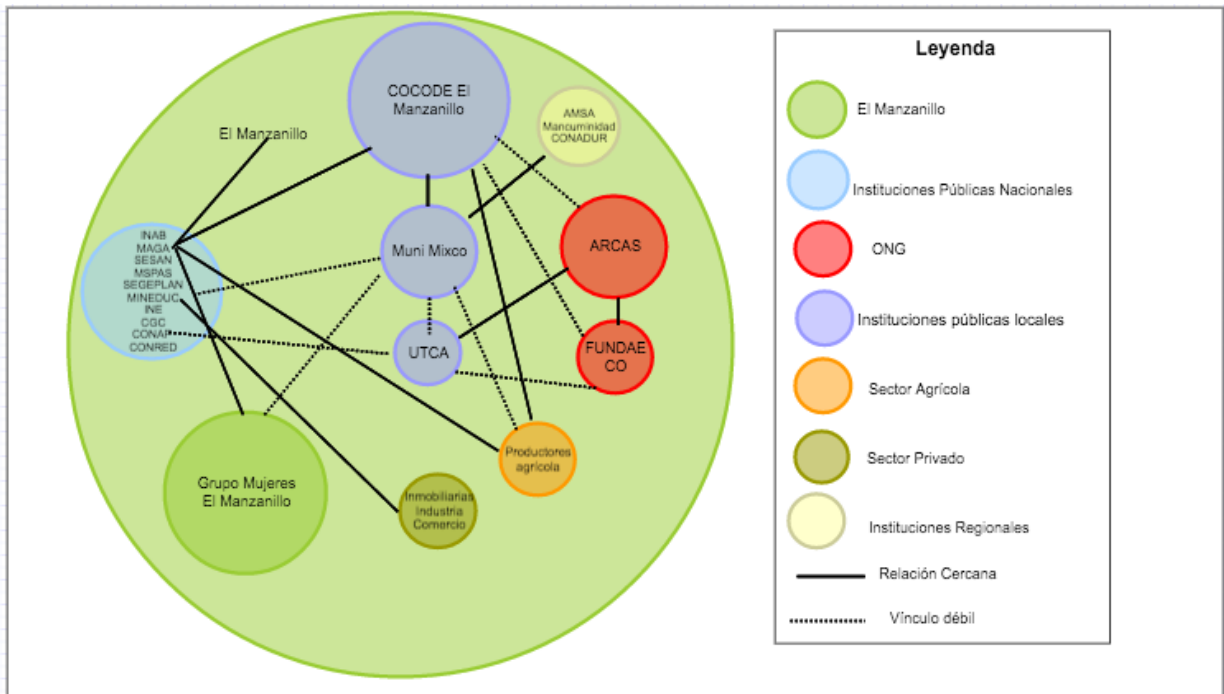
El Manzanillo

COCODE El Manzanillo

AMSA Mancuminidad CONADUR

INAB
MAGA
SESAN
MSPAS
SEGEPLAN
MINEDUC
INE
CGC
CONAP
CONRED

Muni Mixco

ARCAS

UTCA

FUNDAECO

Productores agrícola

Grupo Mujeres El Manzanillo

Inmobiliarias Industria Comercio

Leyenda

El Manzanillo

Instituciones Públicas Nacionales

ONG

Instituciones públicas locales

Sector Agrícola

Sector Privado

Instituciones Regionales

Relación Cercana

Vínculo débil